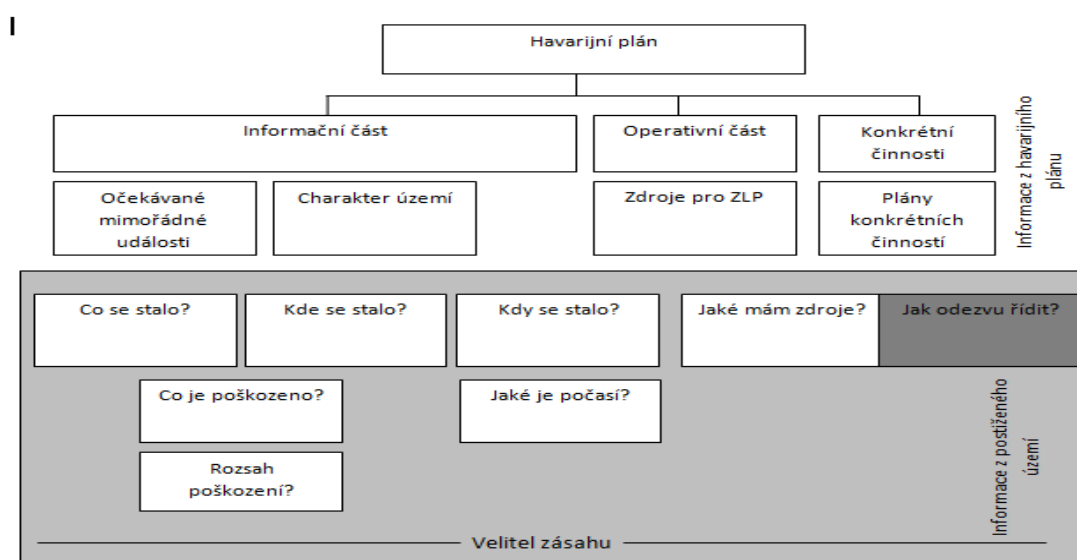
I

Havarijní plán

Informační část

Operativní část

Konkrétní činnosti

Informace z havarijního plánu

Očekávané mimořádné události

Charakter území

Zdroje pro ZLP

Plány konkrétních činností

Co se stalo?

Kde se stalo?

Kdy se stalo?

Jaké mám zdroje?

Jak odezvu řídit?

Co je poškozeno?

Jaké je počasí?

Rozsah poškození?

Informace z postiženého území

Velitel zásahu